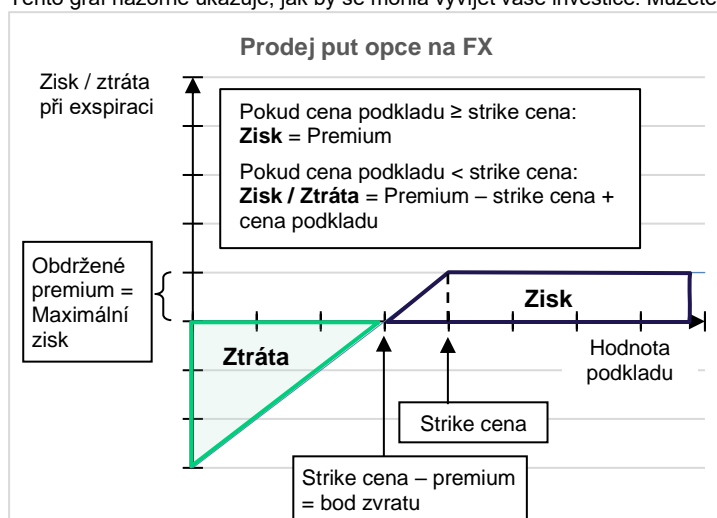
Tento graf názorně ukazuje, jak by se mohla vyvíjet vaše investice. Můžete

Prodej put opce na FX

Zisk / ztráta při exspiraci

Pokud cena podkladu ≥ strike cena:
**Zisk** = Premium

Pokud cena podkladu < strike cena:
**Zisk / Ztráta** = Premium – strike cena + cena podkladu

Obdržené premium = Maximální zisk

Zisk

Ztráta

Hodnota podkladu

Strike cena

Strike cena – premium = bod zvratu